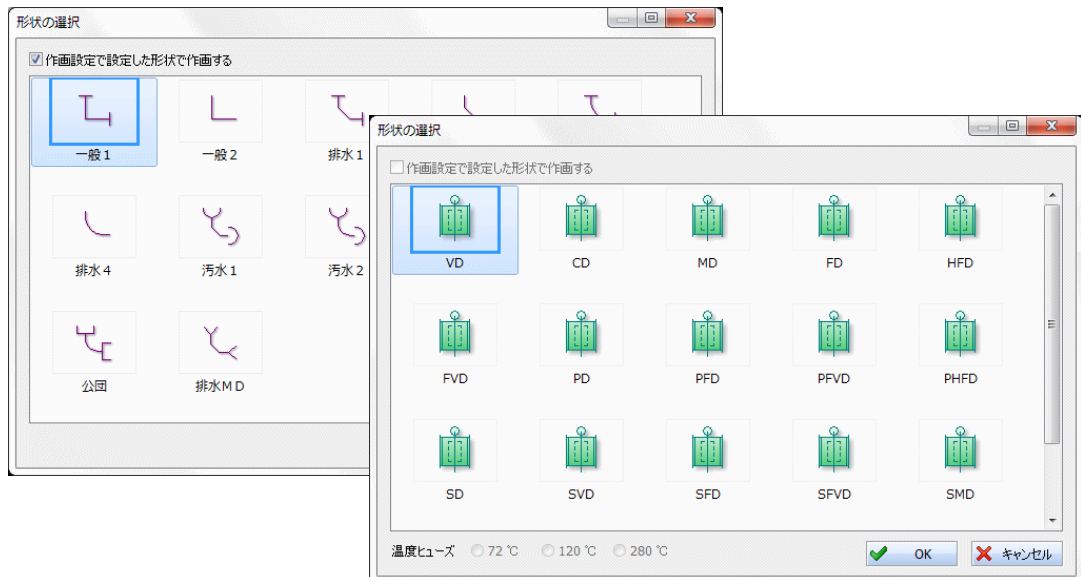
形状の選択

作画設定で設定した形状で作画する

一般１
一般２
排水１
排水４
汚水１
汚水２
公団
排水ＭＤ

形状の選択

作画設定で設定した形状で作画する

| VD | CD | MD | FD | HFD |
|---|---|---|---|---|
| FVD | PD | PFD | PFVD | PHFD |
| SD | SVD | SFD | SFVD | SMD |

温度ヒューズ 72 ℃ 120 ℃ 280 ℃

OK
キャンセル